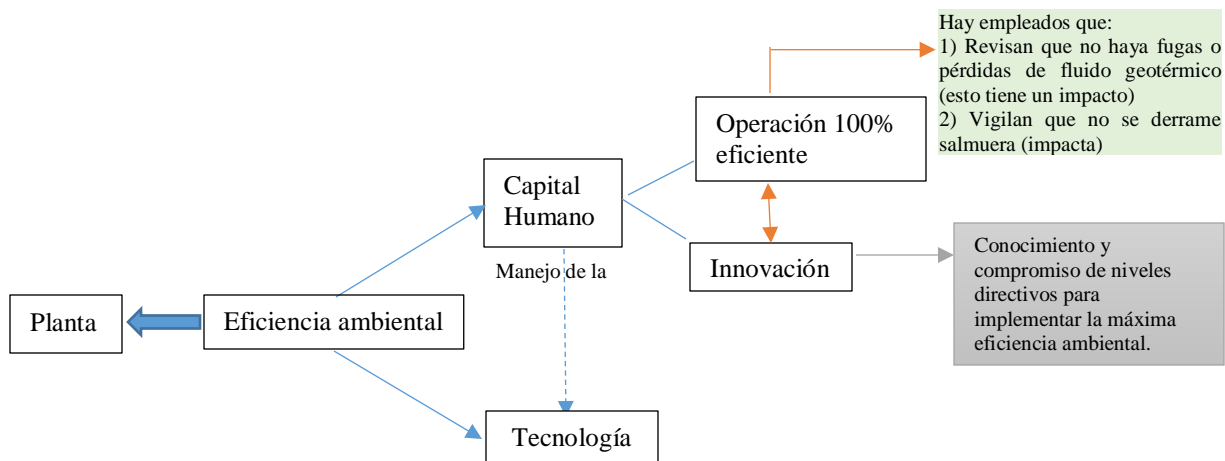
Hay empleados que:
1) Revisan que no haya fugas o pérdidas de fluido geotérmico (esto tiene un impacto)
2) Vigilan que no se derrame salmuera (impacta)

Operación 100% eficiente

Capital Humano

Innovación

Conocimiento y compromiso de niveles directivos para implementar la máxima eficiencia ambiental.

Manejo de la

Planta

Eficiencia ambiental

Tecnología